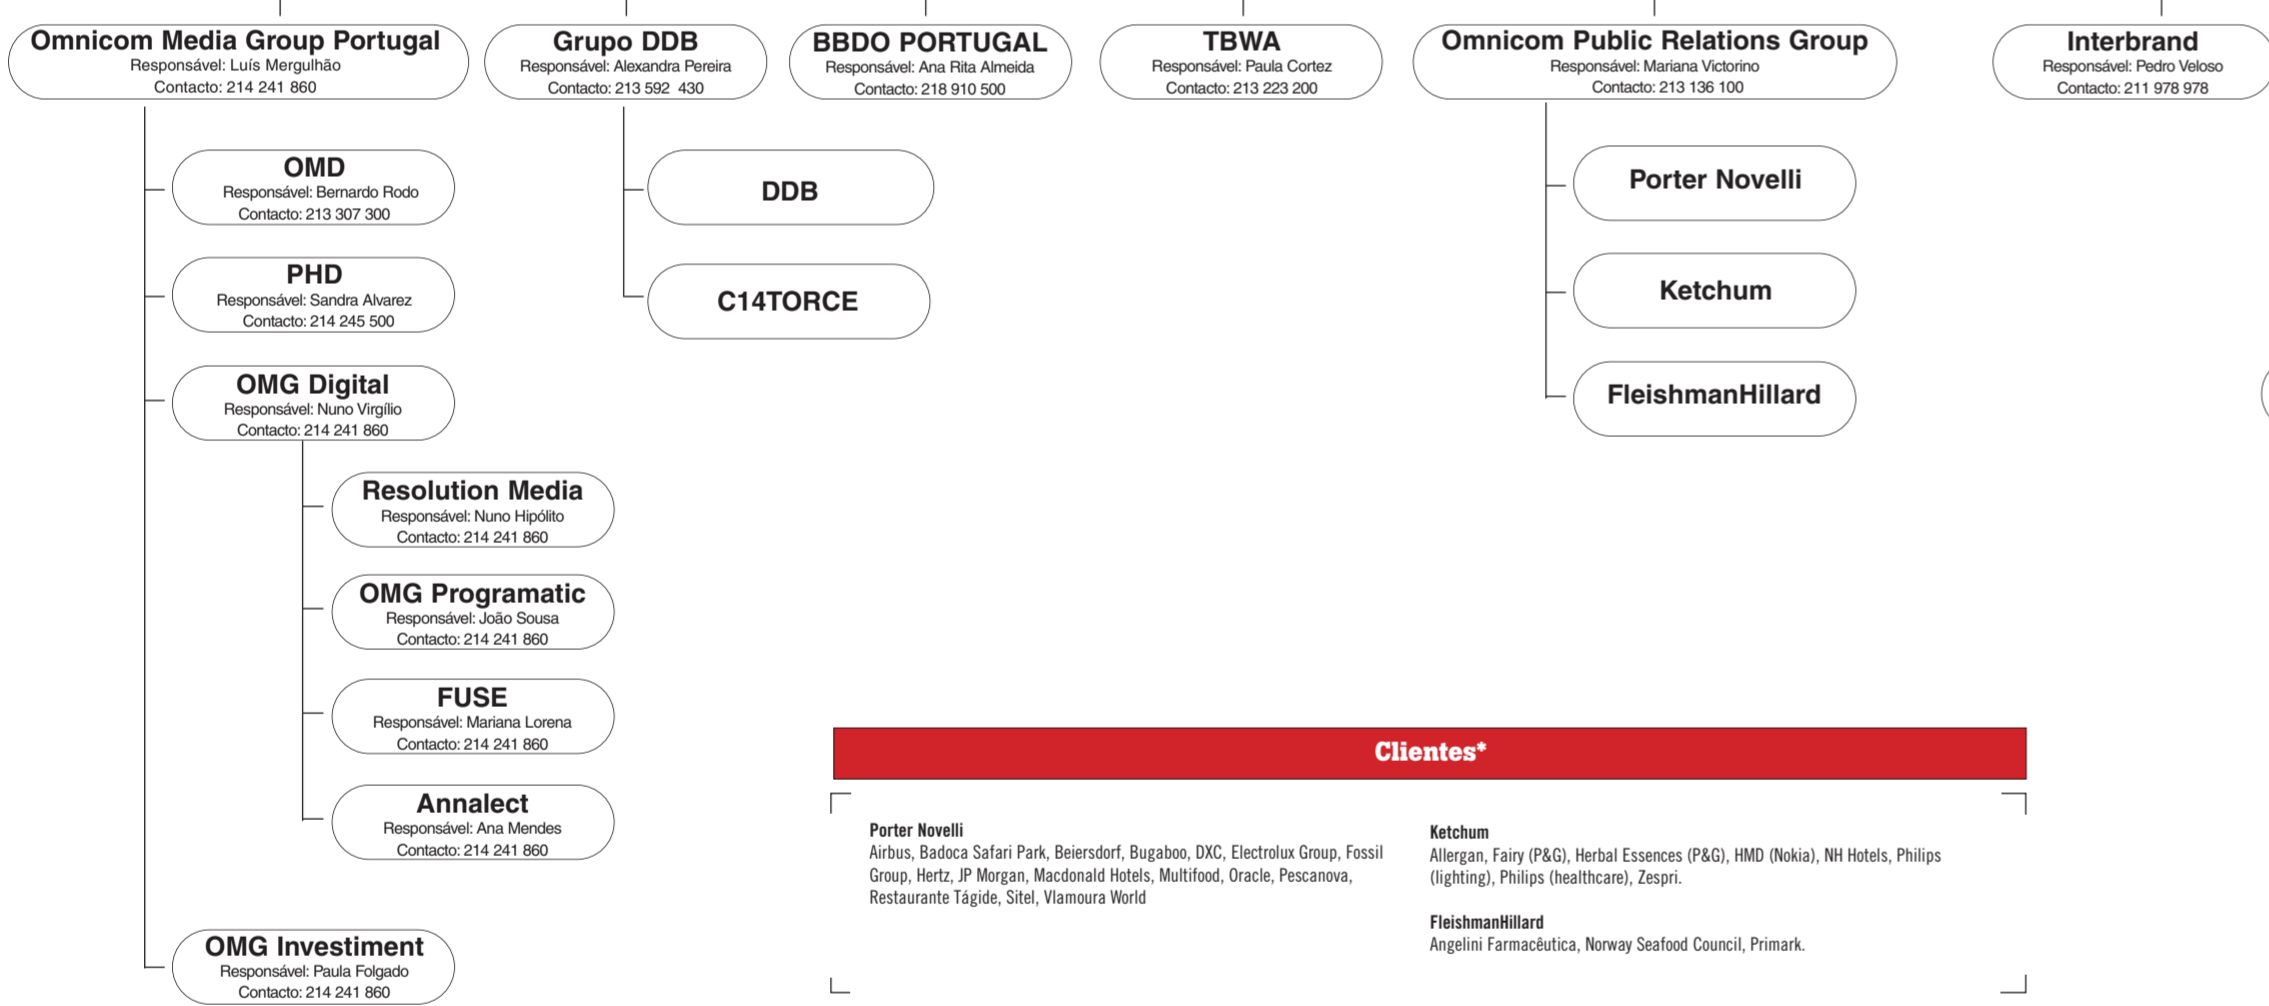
Omnicom Media Group Portugal
Responsável: Luís Mergulhão
Contacto: 214 241 860

Grupo DDB
Responsável: Alexandra Pereira
Contacto: 213 592 430

BBDO PORTUGAL
Responsável: Ana Rita Almeida
Contacto: 218 910 500

TBWA
Responsável: Paula Cortez
Contacto: 213 223 200

Omnicom Public Relations Group
Responsável: Mariana Victorino
Contacto: 213 136 100

Interbrand
Responsável: Pedro Veloso
Contacto: 211 978 978

OMD
Responsável: Bernardo Rodo
Contacto: 213 307 300

PHD
Responsável: Sandra Alvarez
Contacto: 214 245 500

OMG Digital
Responsável: Nuno Virgílio
Contacto: 214 241 860

Resolution Media
Responsável: Nuno Hipólito
Contacto: 214 241 860

OMG Programatic
Responsável: João Sousa
Contacto: 214 241 860

FUSE
Responsável: Mariana Lorena
Contacto: 214 241 860

Annalect
Responsável: Ana Mendes
Contacto: 214 241 860

OMG Investiment
Responsável: Paula Folgado
Contacto: 214 241 860

DDB

C14TORCE

Porter Novelli

Ketchum

FleishmanHillard

Clientes*

Porter Novelli
Airbus, Badoca Safari Park, Beiersdorf, Bugaboo, DXC, Electrolux Group, Fossil Group, Hertz, JP Morgan, Macdonald Hotels, Multifood, Oracle, Pescanova, Restaurante Tágide, Sitel, Vlamoura World

Ketchum
Allergan, Fairy (P&G), Herbal Essences (P&G), HMD (Nokia), NH Hotels, Philips (lighting), Philips (healthcare), Zespri.

FleishmanHillard
Angelini Farmacêutica, Norway Seafood Council, Primark.